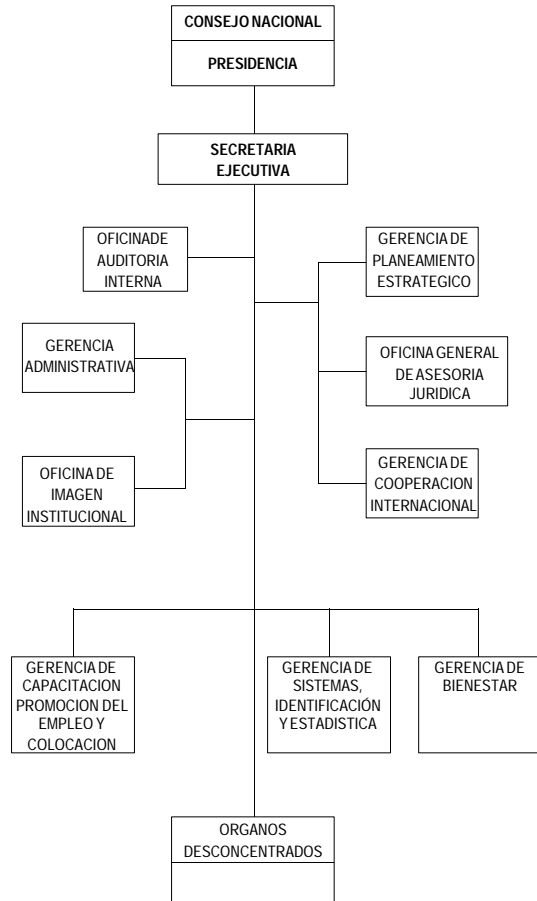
CONSEJO NACIONAL

PRESIDENCIA

SECRETARIA EJECUTIVA

OFICINADE AUDITORIA INTERNA

GERENCIA DE PLANEAMIENTO ESTRATEGICO

GERENCIA ADMINISTRATIVA

OFICINA GENERAL DE ASESORIA JURIDICA

OFICINA DE IMAGEN INSTITUCIONAL

GERENCIA DE COOPERACION INTERNACIONAL

GERENCIA DE CAPACITACION PROMOCION DEL EMPLEO Y COLOCACION

GERENCIA DE SISTEMAS, IDENTIFICACIÓN Y ESTADISTICA

GERENCIA DE BIENESTAR

ORGANOS DESCONCENTRADOS